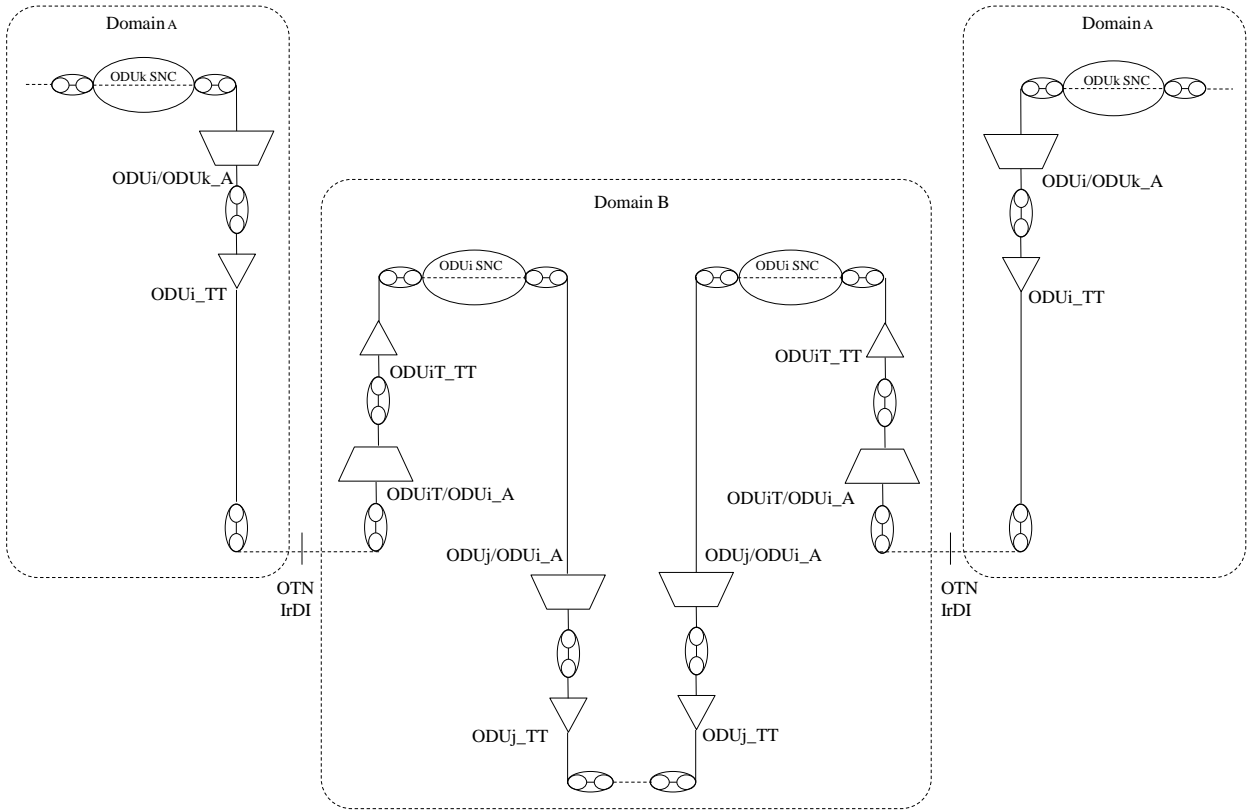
Domain A

ODUk SNC

ODUi/ODUk_A

ODUi_TT

Domain B

ODUi SNC

ODUiT_TT

ODUiT/ODUi_A

ODUj/ODUi_A

ODUj_TT

ODUi SNC

ODUiT_TT

ODUiT/ODUi_A

ODUj/ODUi_A

ODUj_TT

OTN IrDI

OTN IrDI

Domain A

ODUk SNC

ODUi/ODUk_A

ODUi_TT